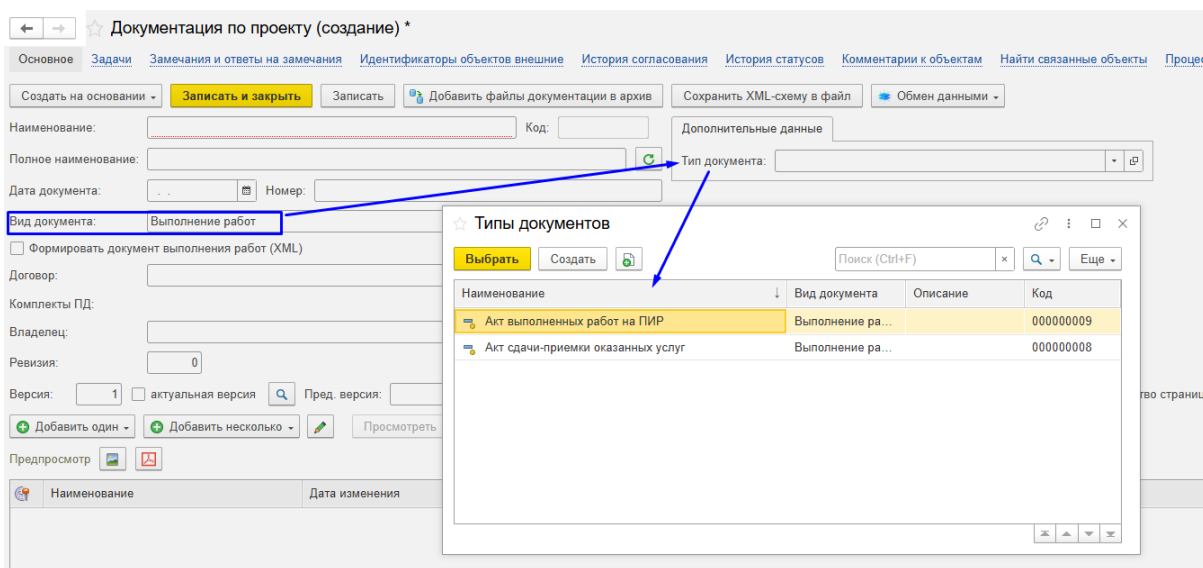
Документация по проекту (создание) *

Основное Задачи Замечания и ответы на замечания Идентификаторы объектов внешние История согласования История статусов Комментарии к объектам Найти связанные объекты Процес

Создать на основании Записать и закрыть Записать Добавить файлы документации в архив Сохранить XML-схему в файл Обмен данными

Наименование: Код:

Полное наименование:

Дата документа: . . Номер:

Вид документа: Выполнение работ

Формировать документ выполнения работ (XML)

Договор:

Комплекты ПД:

Владелец:

Ревизия: 0

Версия: 1 актуальная версия Пред. версия:

тво страниц

Добавить один Добавить несколько Просмотреть

Предпросмотр

| Наименование | Дата изменения |
|---|---|

Дополнительные данные

Тип документа:

Типы документов

Выбрать Создать Поиск (Ctrl+F) Еще

| Наименование | Вид документа | Описание | Код |
|---|---|---|---|
| Акт выполненных работ на ПИР | Выполнение ра... | | 000000009 |
| Акт сдачи-приемки оказанных услуг | Выполнение ра... | | 000000008 |